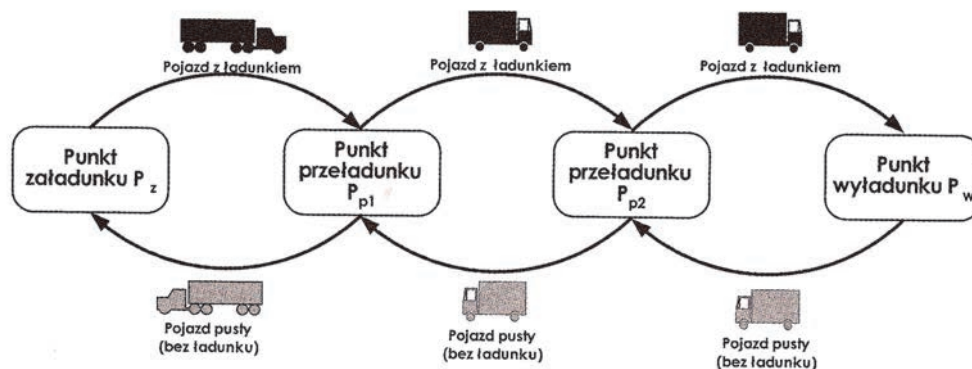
Pojazd z ładunkiem

Pojazd z ładunkiem

Pojazd z ładunkiem

Punkt załadunku $P_z$

Punkt przeładunku $P_{p1}$

Punkt przeładunku $P_{p2}$

Punkt wyładunku $P_w$

Pojazd pusty (bez ładunku)

Pojazd pusty (bez ładunku)

Pojazd pusty (bez ładunku)